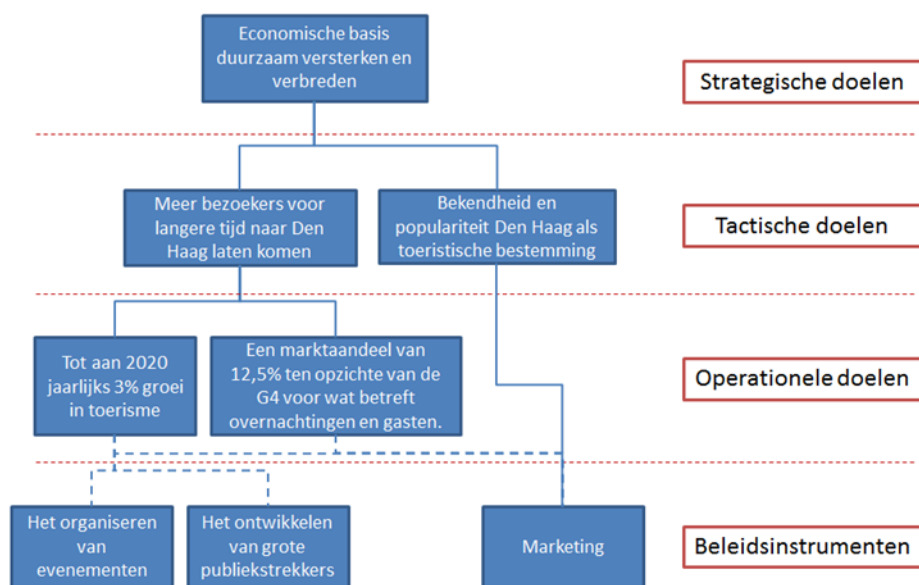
Economische basis duurzaam versterken en verbreden

Strategische doelen

Meer bezoekers voor langere tijd naar Den Haag laten komen

Bekendheid en populariteit Den Haag als toeristische bestemming

Tactische doelen

Tot aan 2020 jaarlijks 3% groei in toerisme

Een marktaandeel van 12,5% ten opzichte van de G4 voor wat betreft overnachtingen en gasten.

Operationele doelen

Het organiseren van evenementen

Het ontwikkelen van grote publiekstrekkers

Marketing

Beleidsinstrumenten